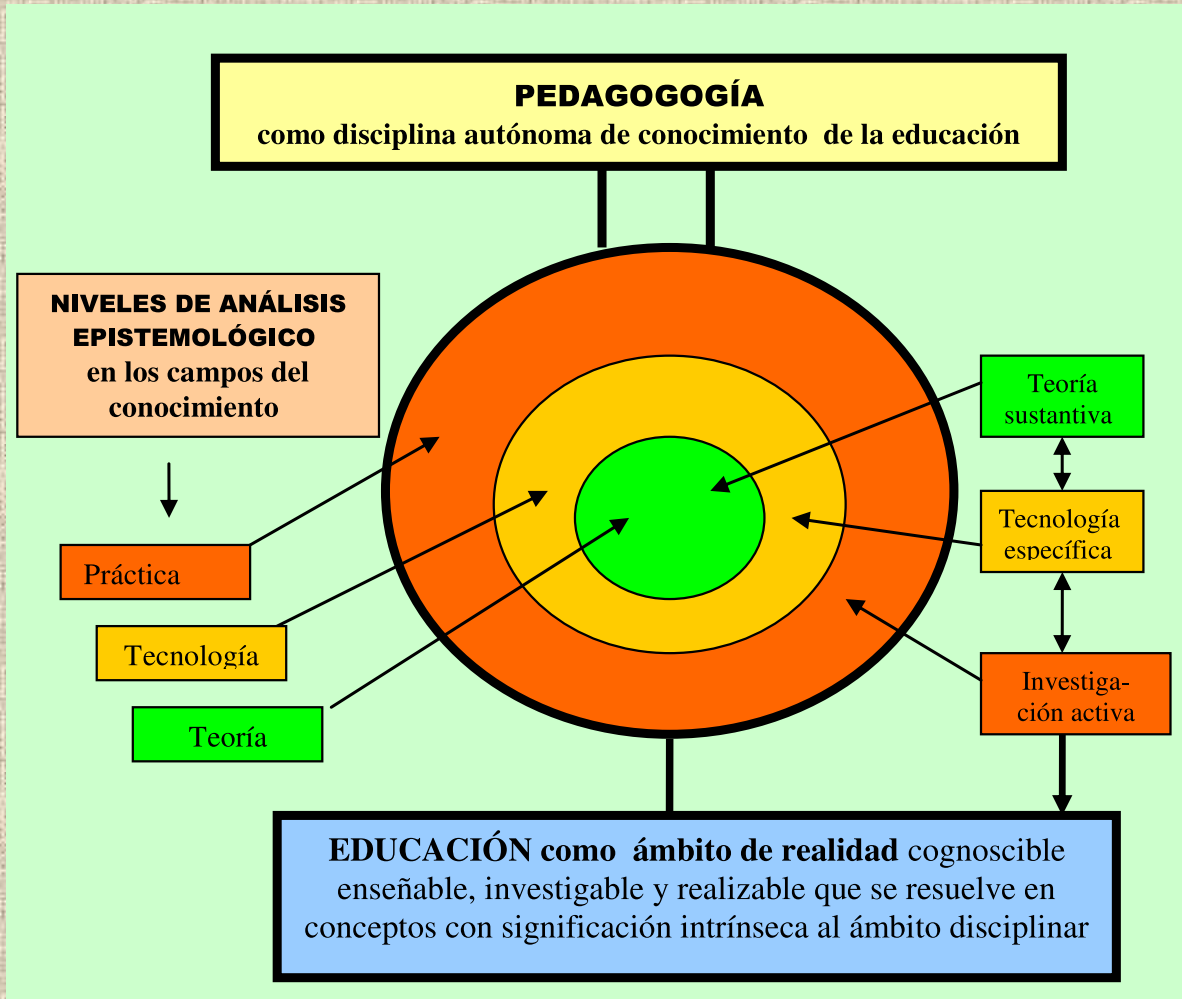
PEDAGOGOGÍA
como disciplina autónoma de conocimiento de la educación

NIVELES DE ANÁLISIS EPISTEMOLÓGICO en los campos del conocimiento

Práctica

Tecnología

Teoría

Teoría sustantiva

Tecnología específica

Investigación activa

EDUCACIÓN como ámbito de realidad cognoscible enseñable, investigable y realizable que se resuelve en conceptos con significación intrínseca al ámbito disciplinar